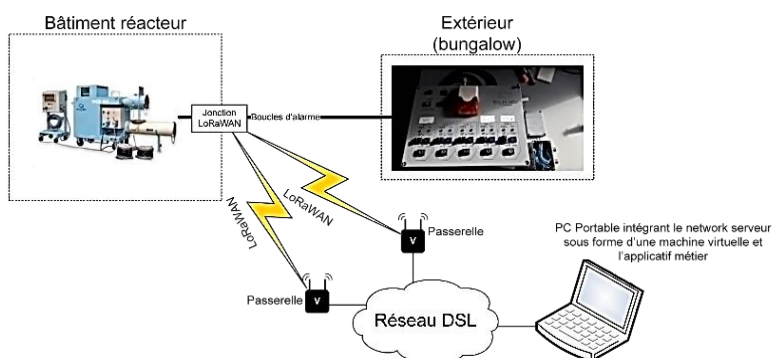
Bâtiment réacteur

Extérieur (bungalow)

Jonction LoRaWAN

Boucles d'alarme

LoRaWAN

LoRaWAN

Passerelle

Passerelle

PC Portable intégrant le network serveur sous forme d'une machine virtuelle et l'applicatif métier

Réseau DSL